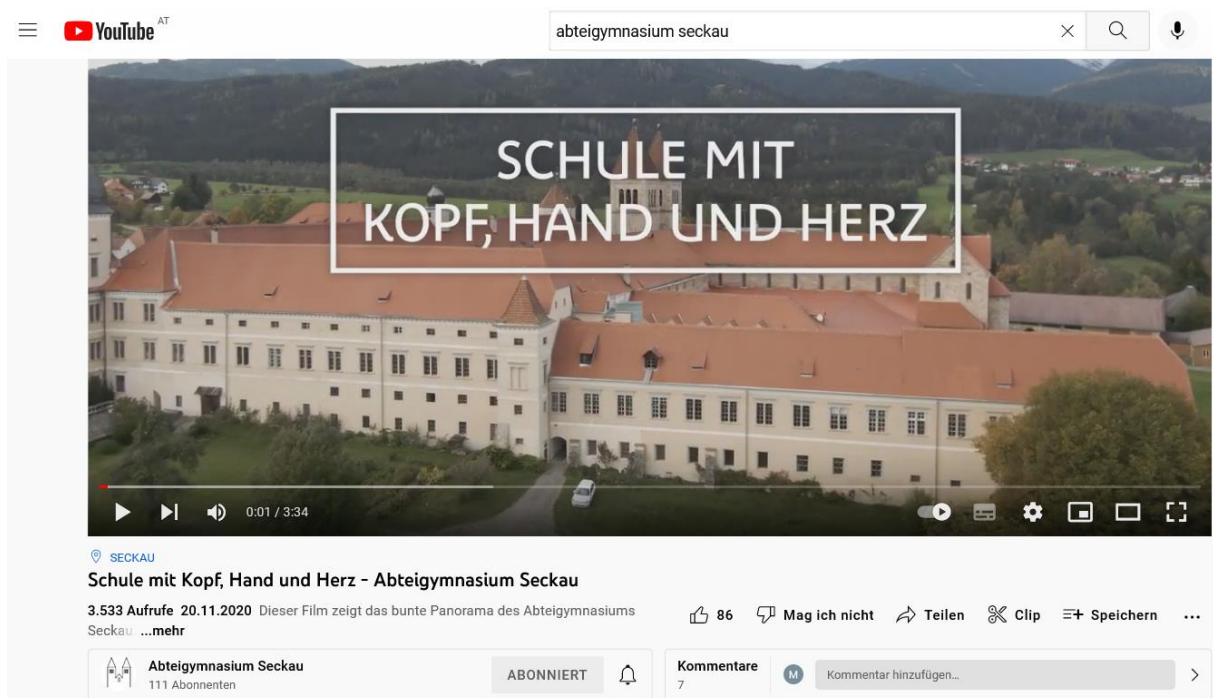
YouTube AT

abteigymnasium seckau

SCHULE MIT KOPF, HAND UND HERZ

0:01 / 3:34

SECKAU

Schule mit Kopf, Hand und Herz - Abteigymnasium Seckau

3.533 Aufrufe 20.11.2020 Dieser Film zeigt das bunte Panorama des Abteigymnasiums Seckau ...mehr

86 Mag ich nicht Teilen Clip Speichern ...

Abteigymnasium Seckau
111 Abonnenten

ABONNIERT

Kommentare
7

M Kommentar hinzufügen...